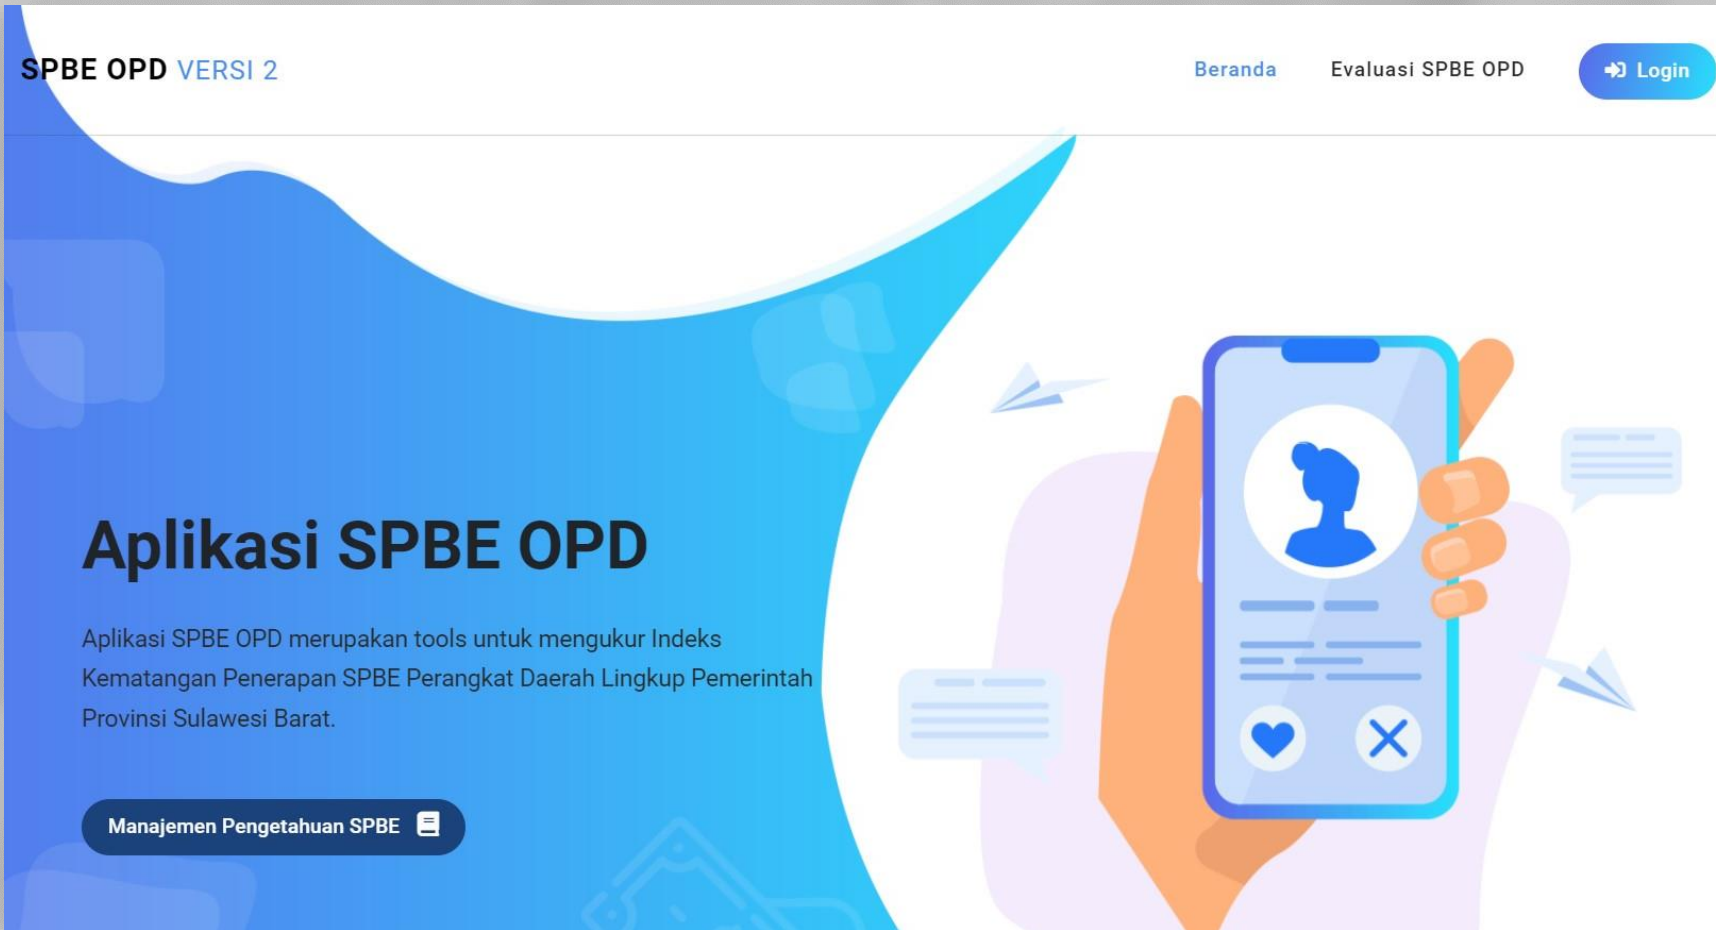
SPBE OPD VERSI 2

Beranda

Evaluasi SPBE OPD

Login

Aplikasi SPBE OPD

Aplikasi SPBE OPD merupakan tools untuk mengukur Indeks Kematangan Penerapan SPBE Perangkat Daerah Lingkup Pemerintah Provinsi Sulawesi Barat.

Manajemen Pengetahuan SPBE